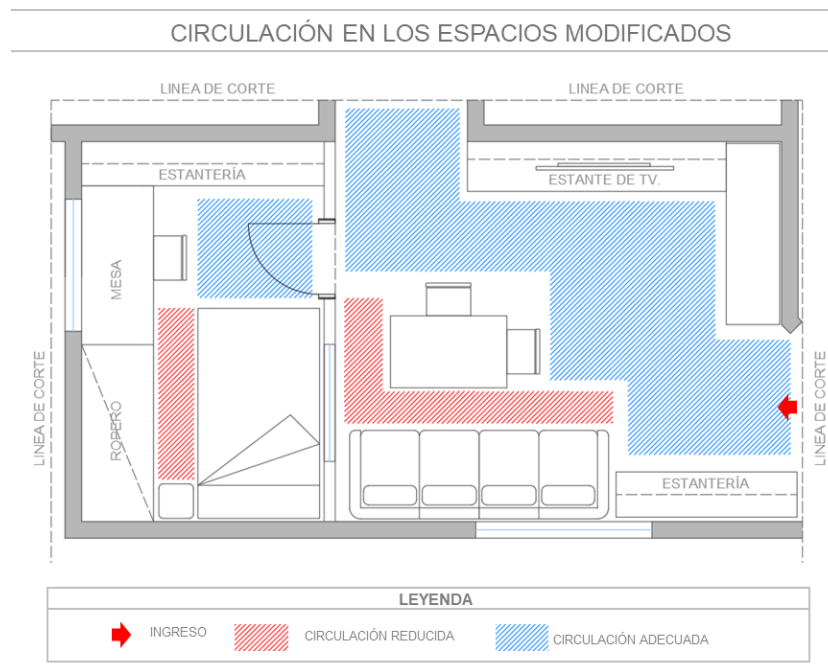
CIRCULACIÓN EN LOS ESPACIOS MODIFICADOS

LINEA DE CORTE

LINEA DE CORTE

ESTANTERÍA

ESTANTE DE TV.

MESA

ROPERO

LINEA DE CORTE

LINEA DE CORTE

ESTANTERÍA

LEYENDA

INGRESO

CIRCULACIÓN REDUCIDA

CIRCULACIÓN ADECUADA